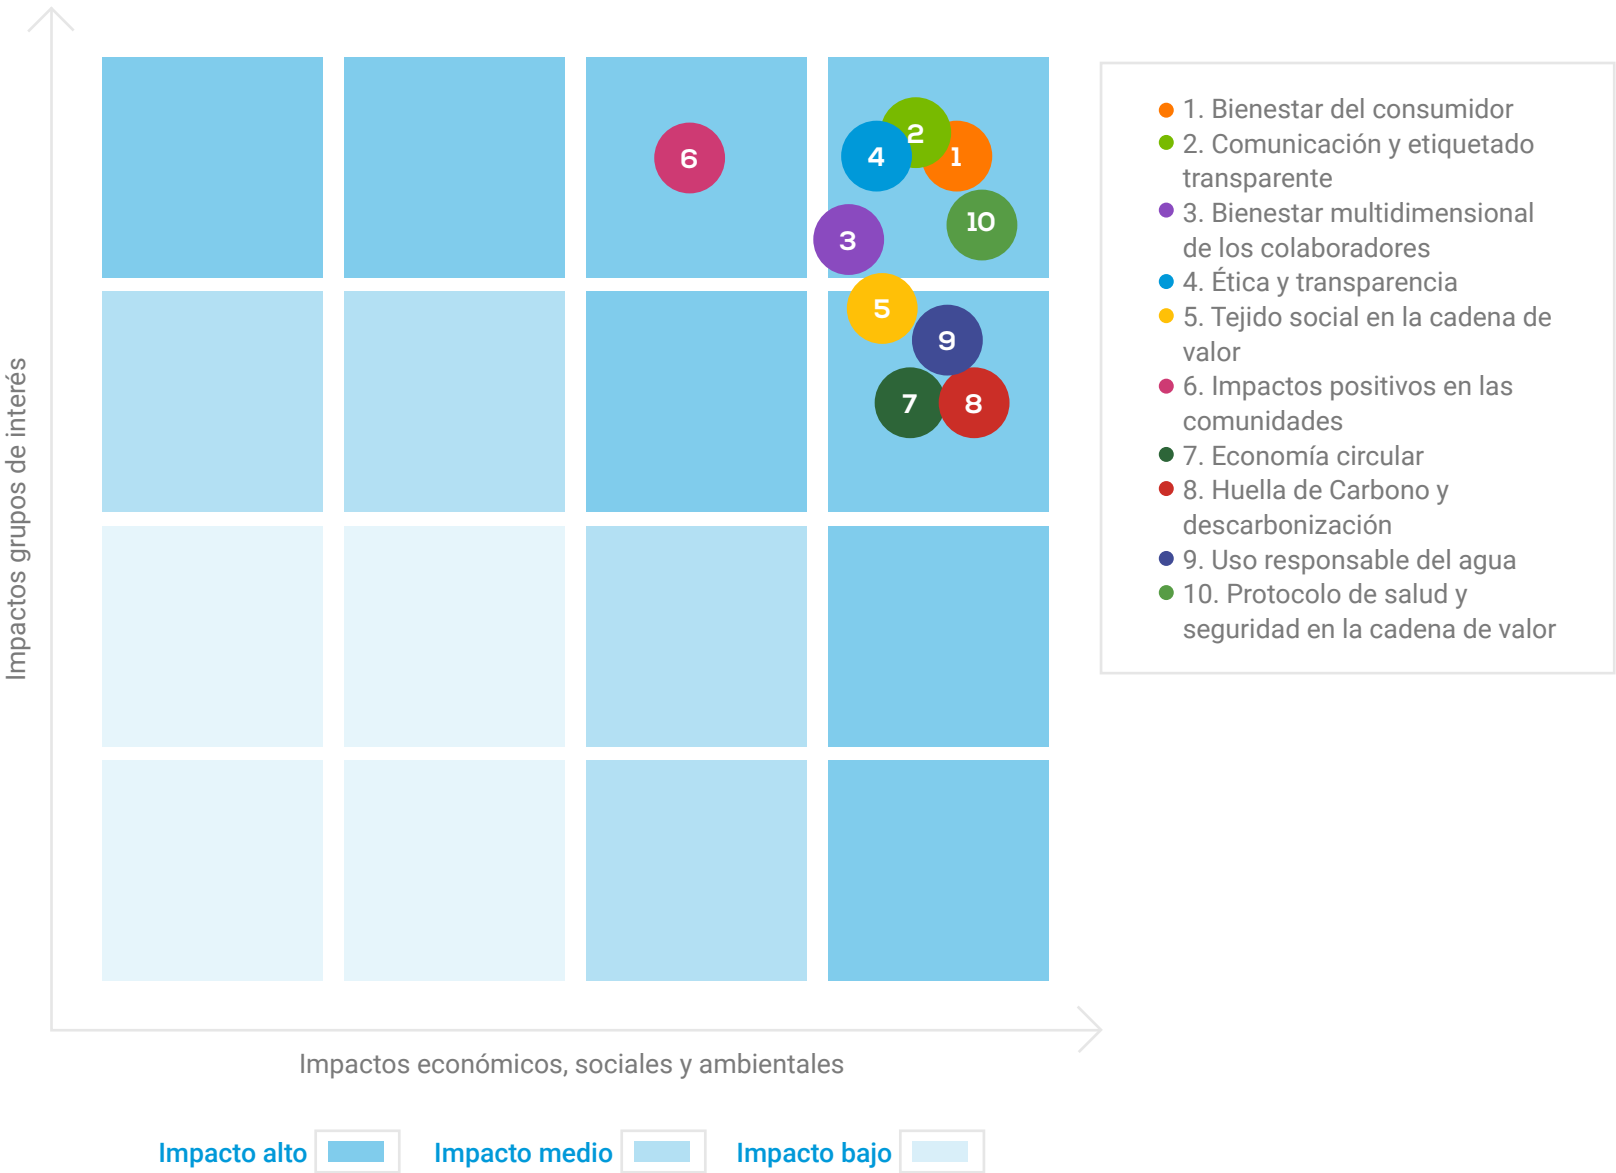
Impactos grupos de interés

6

2
4
1
10
3
5
9
7
8

1. Bienestar del consumidor
2. Comunicación y etiquetado transparente
3. Bienestar multidimensional de los colaboradores
4. Ética y transparencia
5. Tejido social en la cadena de valor
6. Impactos positivos en las comunidades
7. Economía circular
8. Huella de Carbono y descarbonización
9. Uso responsable del agua
10. Protocolo de salud y seguridad en la cadena de valor

Impactos económicos, sociales y ambientales

Impacto alto
Impacto medio
Impacto bajo